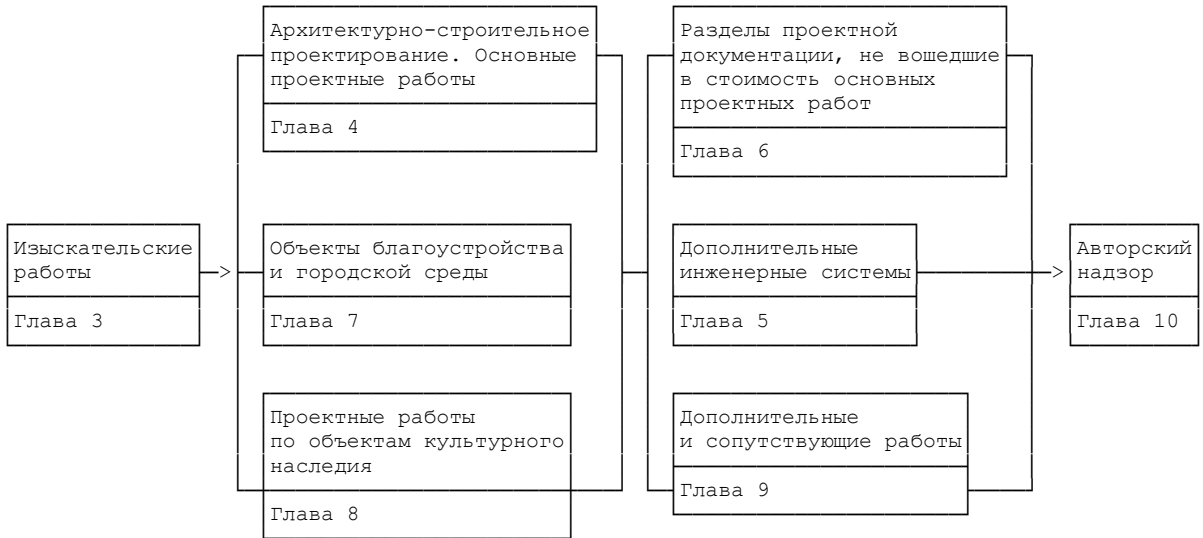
Изыскательские работы

Глава 3

Архитектурно-строительное проектирование. Основные проектные работы

Глава 4

Объекты благоустройства и городской среды

Глава 7

Проектные работы по объектам культурного наследия

Глава 8

Разделы проектной документации, не вошедшие в стоимость основных проектных работ

Глава 6

Дополнительные инженерные системы

Глава 5

Дополнительные и сопутствующие работы

Глава 9

Авторский надзор

Глава 10